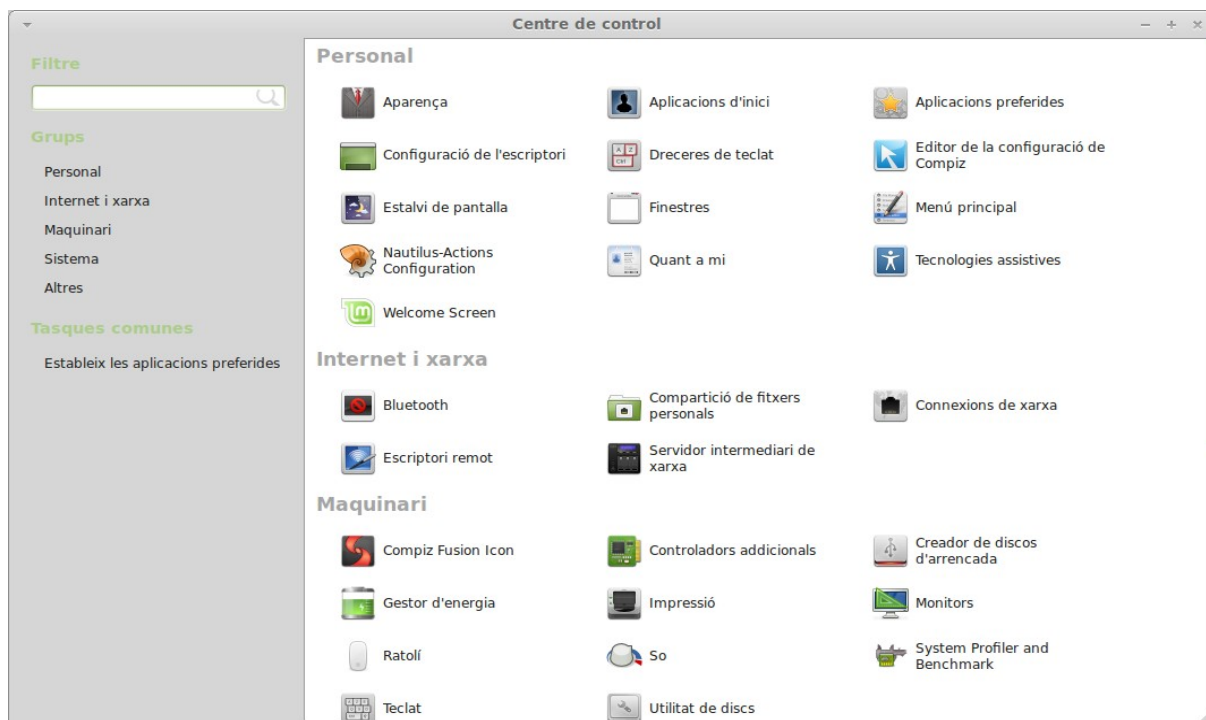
Centre de control

Filtre

Grups

Personal

Internet i xarxa

Maquinari

Sistema

Altres

Tasques comunes

Estableix les aplicacions preferides

Personal

Aparença

Aplicacions d'inici

Aplicacions preferides

Configuració de l'escriptori

Dreceres de teclat

Editor de la configuració de Compiz

Estalvi de pantalla

Finestres

Menú principal

Nautilus-Actions Configuration

Quant a mi

Tecnologies assistives

Welcome Screen

Internet i xarxa

Bluetooth

Compartició de fitxers personals

Connexions de xarxa

Escriptori remot

Servidor intermediari de xarxa

Maquinari

Compiz Fusion Icon

Controladors addicionals

Creador de discos d'arrencada

Gestor d'energia

Impressió

Monitors

Ratolí

So

System Profiler and Benchmark

Teclat

Utilitat de discs